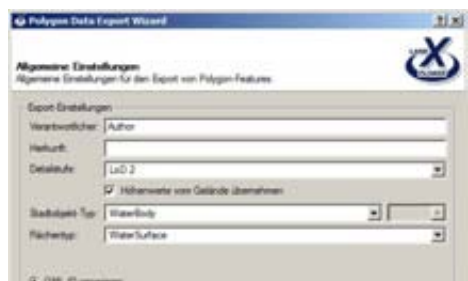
Polygon Data Export Wizard

?|x

Allgemeine Einstellungen

Allgemeine Einstellungen für den Export von Polygon Features.

Export-Einstellungen

Verantwortlicher: Author

Herkunft:

Detailstufe: LoD 2

Höhenwerte vom Gelände übernehmen

Stadtobjekt-Typ: WaterBody

Flächentyp: WaterSurface

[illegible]